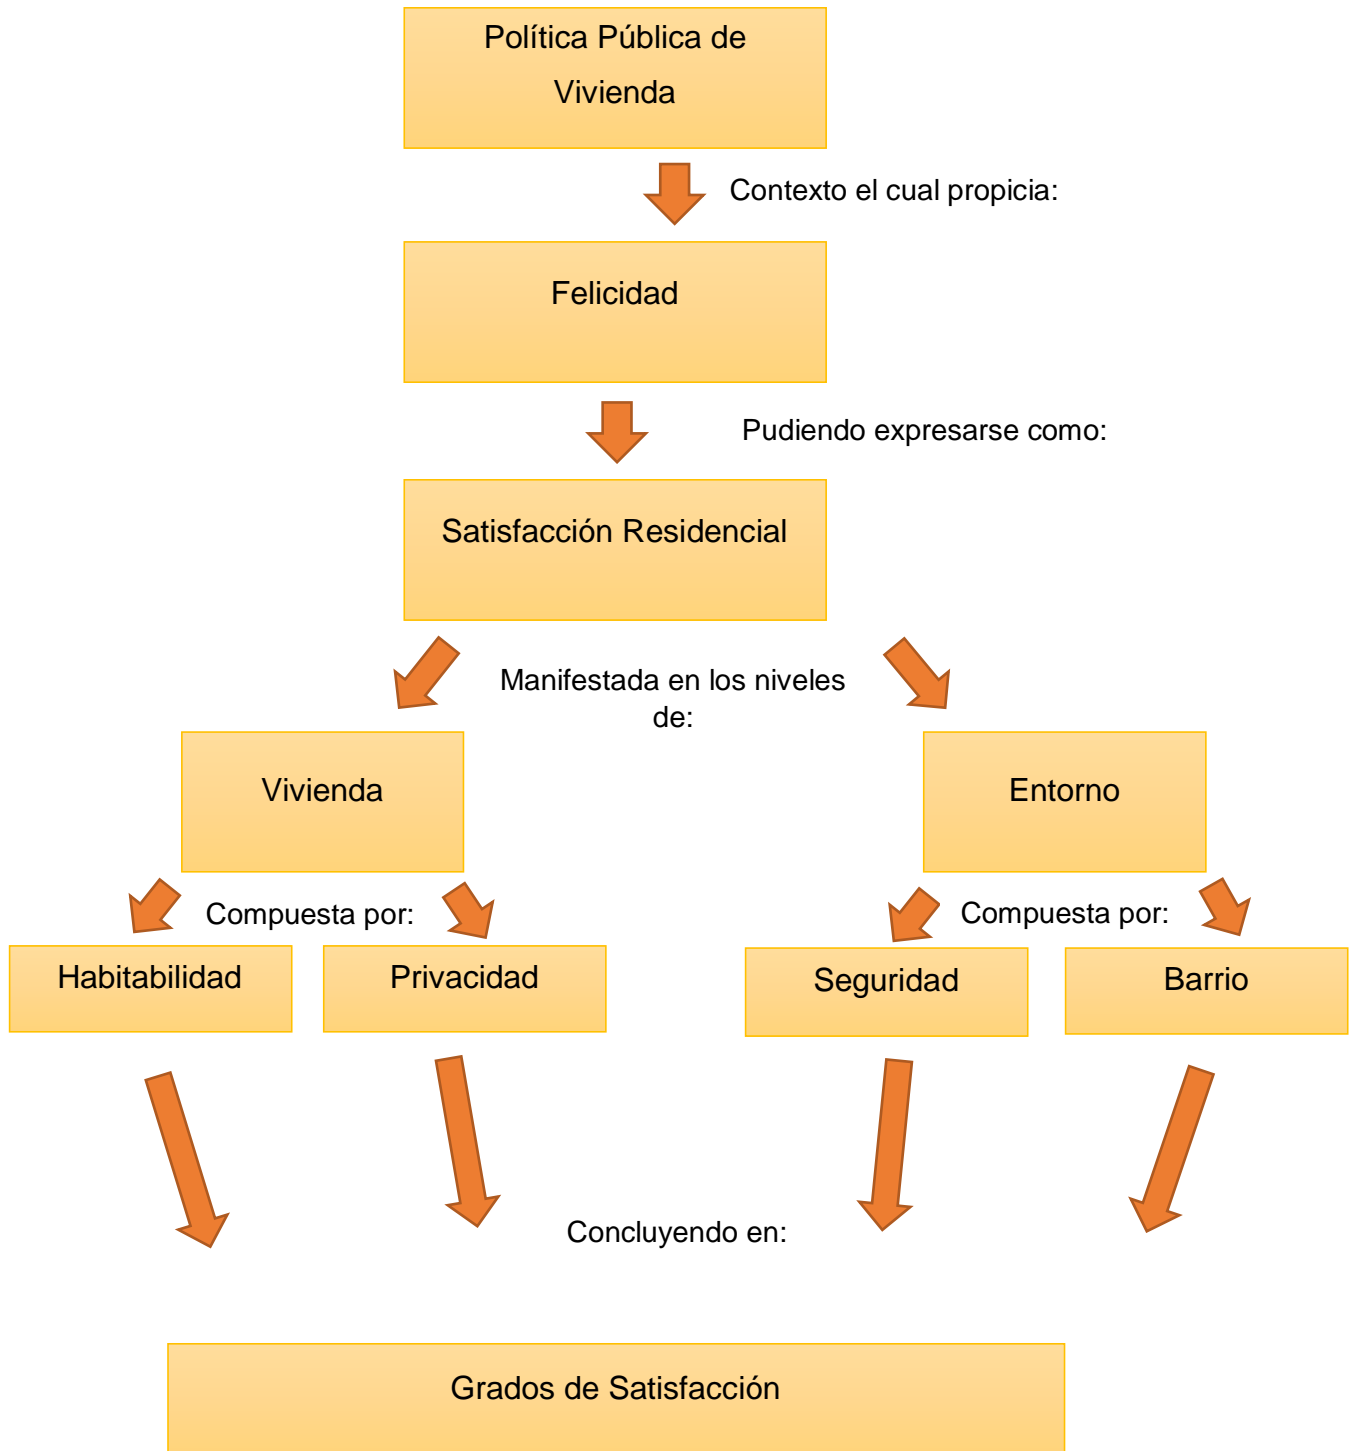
Política Pública de Vivienda

Contexto el cual propicia:

Felicidad

Pudiendo expresarse como:

Satisfacción Residencial

Manifestada en los niveles de:

Vivienda

Entorno

Compuesta por:

Habitabilidad

Privacidad

Compuesta por:

Seguridad

Barrio

Concluyendo en:

Grados de Satisfacción